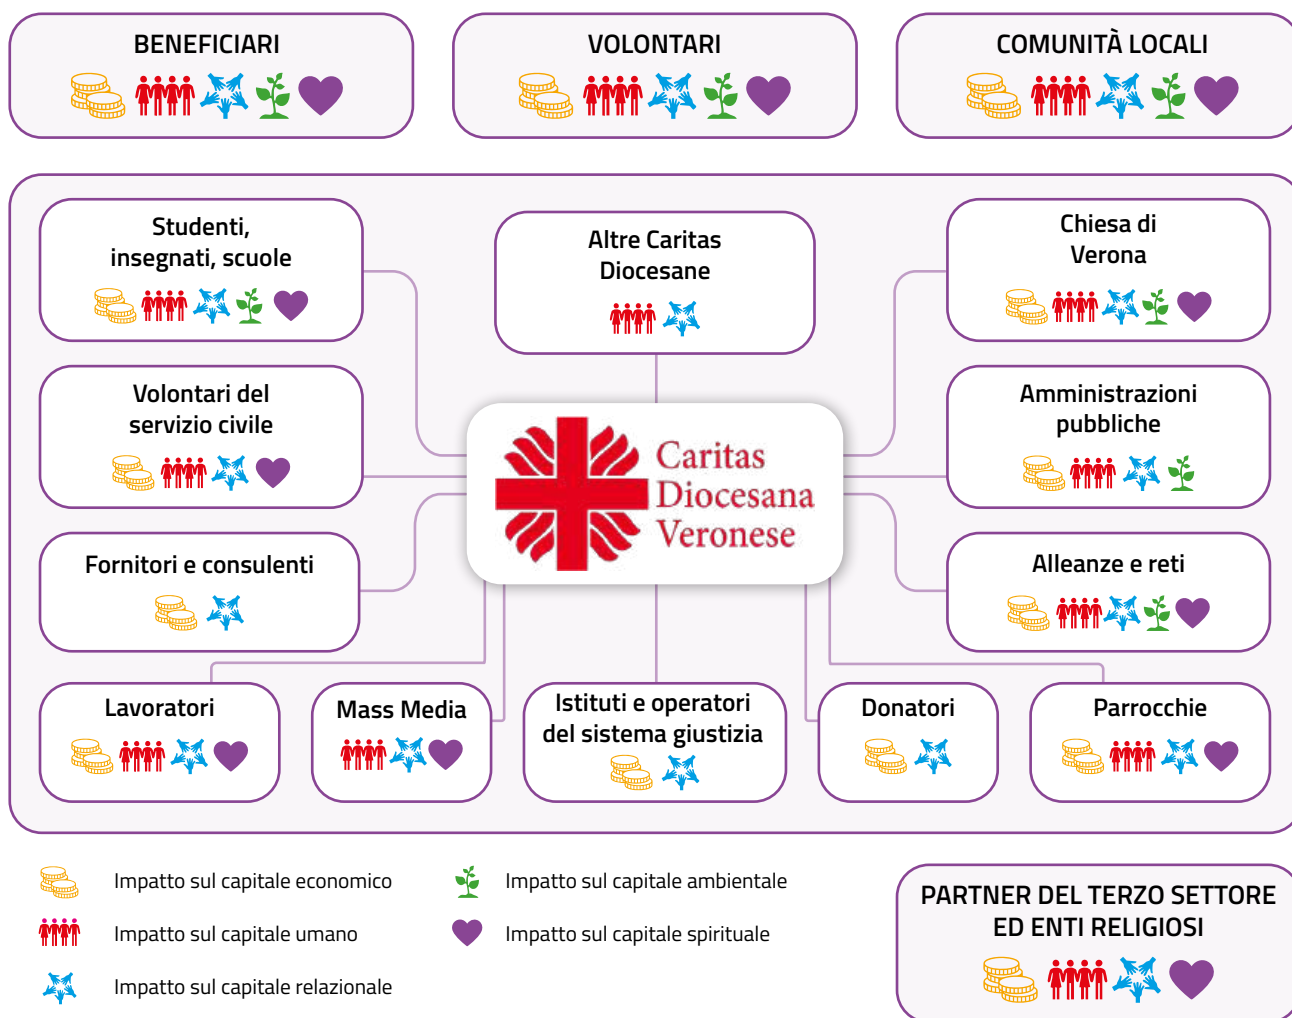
BENEFICIARI

VOLONTARI

COMUNITÀ LOCALI

Studenti, insegnati, scuole

Altre Caritas Diocesane

Chiesa di Verona

Volontari del servizio civile

Caritas Diocesana Veronese

Amministrazioni pubbliche

Fornitori e consulenti

Alleanze e reti

Lavoratori

Mass Media

Istituti e operatori del sistema giustizia

Donatori

Parrocchie

Impatto sul capitale economico

Impatto sul capitale umano

Impatto sul capitale relazionale

Impatto sul capitale ambientale

Impatto sul capitale spirituale

PARTNER DEL TERZO SETTORE ED ENTI RELIGIOSI